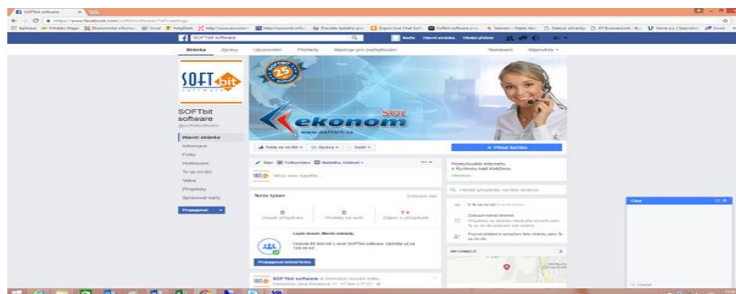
SOFTbit software

https://www.facebook.com/SOFTbitsoftware

SOFTbit software

Stránka

Upozornenia

Nastavenia

SOFTbit software

Hlavná stránka

Informácie

Fotky

Hodnotenia

Videá

Príspevky

Propagovať

SOFTbit

ekonom

www.softbit.sk

Chat

SOFTbit software